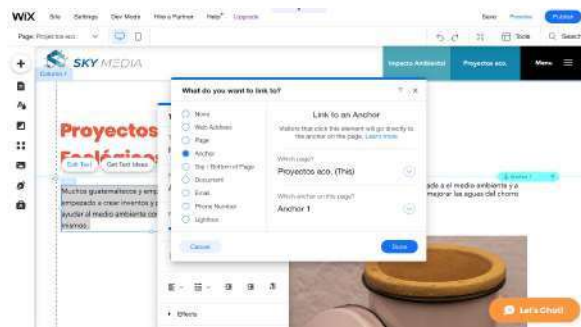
WiX Site Settings Dev Mode Hire a Partner Help Upgrade

Save Preview Publish

Page: Proyectos eco.

Tools Search

SKY MEDIA

Impacto Ambiental Proyectos eco. Menu

Columna 1

Proyectos Ecológicos

Edit Text Get Text Ideas

Muchos guatemaltecos y emp empezado a crear inventos y ayudar al medio ambiente co mismo.

ada a el medio ambiente y a mejorar las aguas del chorro

What do you want to link to?

None
Web Address
Page
Anchor
Top / Bottom of Page
Document
Email
Phone Number
Lightbox

Link to an Anchor

Visitors that click this element will go directly to the anchor on the page. Learn more

Which page?
Proyectos eco. (This)

Which anchor on this page?
Anchor 1

Cancel Done

Effects

Let's Chat!